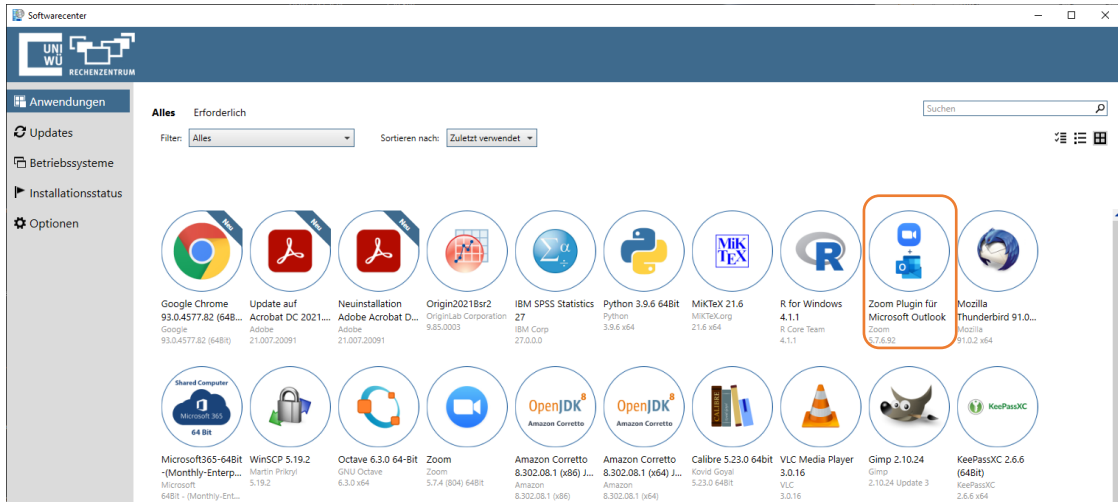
Softwarecenter

UNI WÜ RECHENZENTRUM

Anwendungen
Updates
Betriebssysteme
Installationsstatus
Optionen

Alles Erforderlich

Suchen

Filter: Alles
Sortieren nach: Zuletzt verwendet

Neu
Google Chrome 93.0.4577.82 (64B...
Google
93.0.4577.82 (64Bit)

Neu
Update auf Acrobat DC 2021....
Adobe
21.007.20091

Neu
Neuinstallation Adobe Acrobat D...
Adobe
21.007.20091

Origin2021Bsr2
OriginLab Corporation
9.85.0003

IBM SPSS Statistics 27
IBM Corp
27.0.0.0

Python 3.9.6 64Bit
Python
3.9.6 x64

MiKTeX 21.6
MiKTeX.org
21.6 x64

R for Windows 4.1.1
R Core Team
4.1.1

Zoom Plugin für Microsoft Outlook
Zoom
5.7.6.92

Mozilla Thunderbird 91.0...
Mozilla
91.0.2 x64

Shared Computer
Microsoft 365
64 Bit
Microsoft365-64Bit -(Monthly-Enterp...
Microsoft
64Bit - (Monthly-Ent...

WinSCP 5.19.2
Martin Prikryl
5.19.2

Octave 6.3.0 64-Bit
GNU Octave
6.3.0 x64

Zoom
Zoom
5.7.4 (804) 64Bit

OpenJDK 8
Amazon Corretto
Amazon Corretto 8.302.08.1 (x86) J...
Amazon
8.302.08.1 (x86)

OpenJDK 8
Amazon Corretto
Amazon Corretto 8.302.08.1 (x64) J...
Amazon
8.302.08.1 (x64)

CALIBRE
Calibre 5.23.0 64Bit
Kovid Goyal
5.23.0 64Bit

VLC Media Player 3.0.16
VLC
3.0.16

Gimp 2.10.24
Gimp
2.10.24 Update 3

KeePassXC
KeePassXC 2.6.6 (64Bit)
KeePassXC
2.6.6 x64